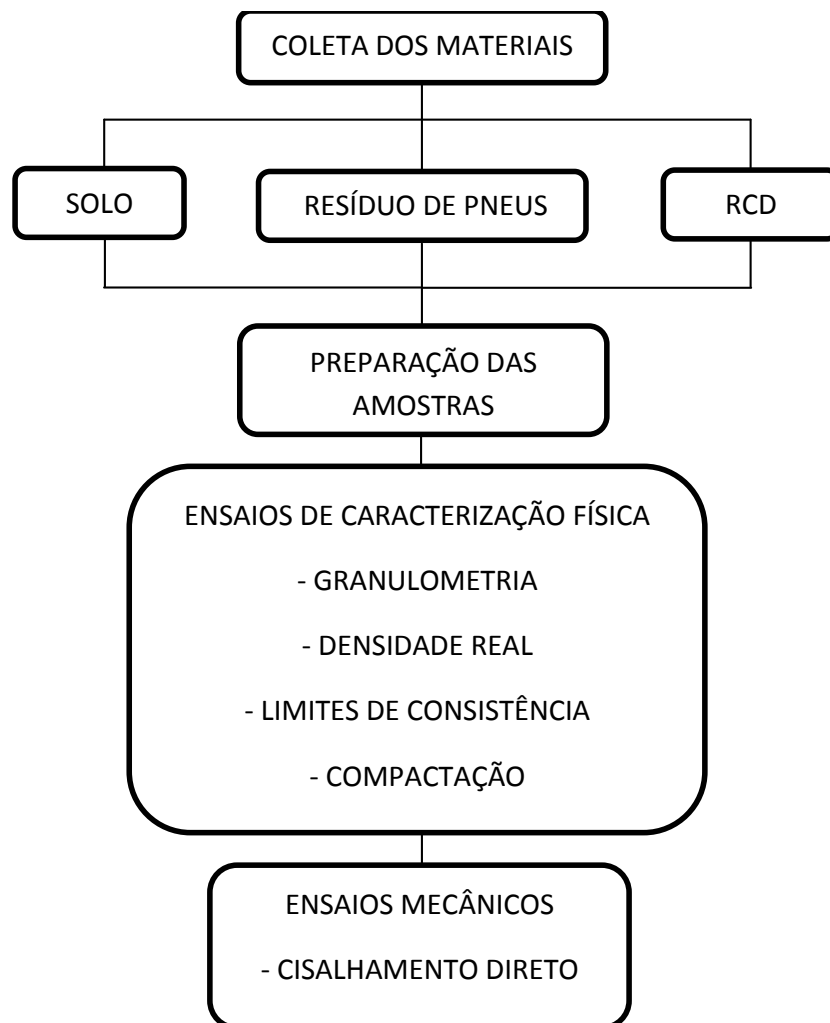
COLETA DOS MATERIAIS

SOLO

RESÍDUO DE PNEUS

RCD

PREPARAÇÃO DAS AMOSTRAS

ENSAIOS DE CARACTERIZAÇÃO FÍSICA

- GRANULOMETRIA

- DENSIDADE REAL

- LIMITES DE CONSISTÊNCIA

- COMPACTAÇÃO

ENSAIOS MECÂNICOS

- CISALHAMENTO DIRETO